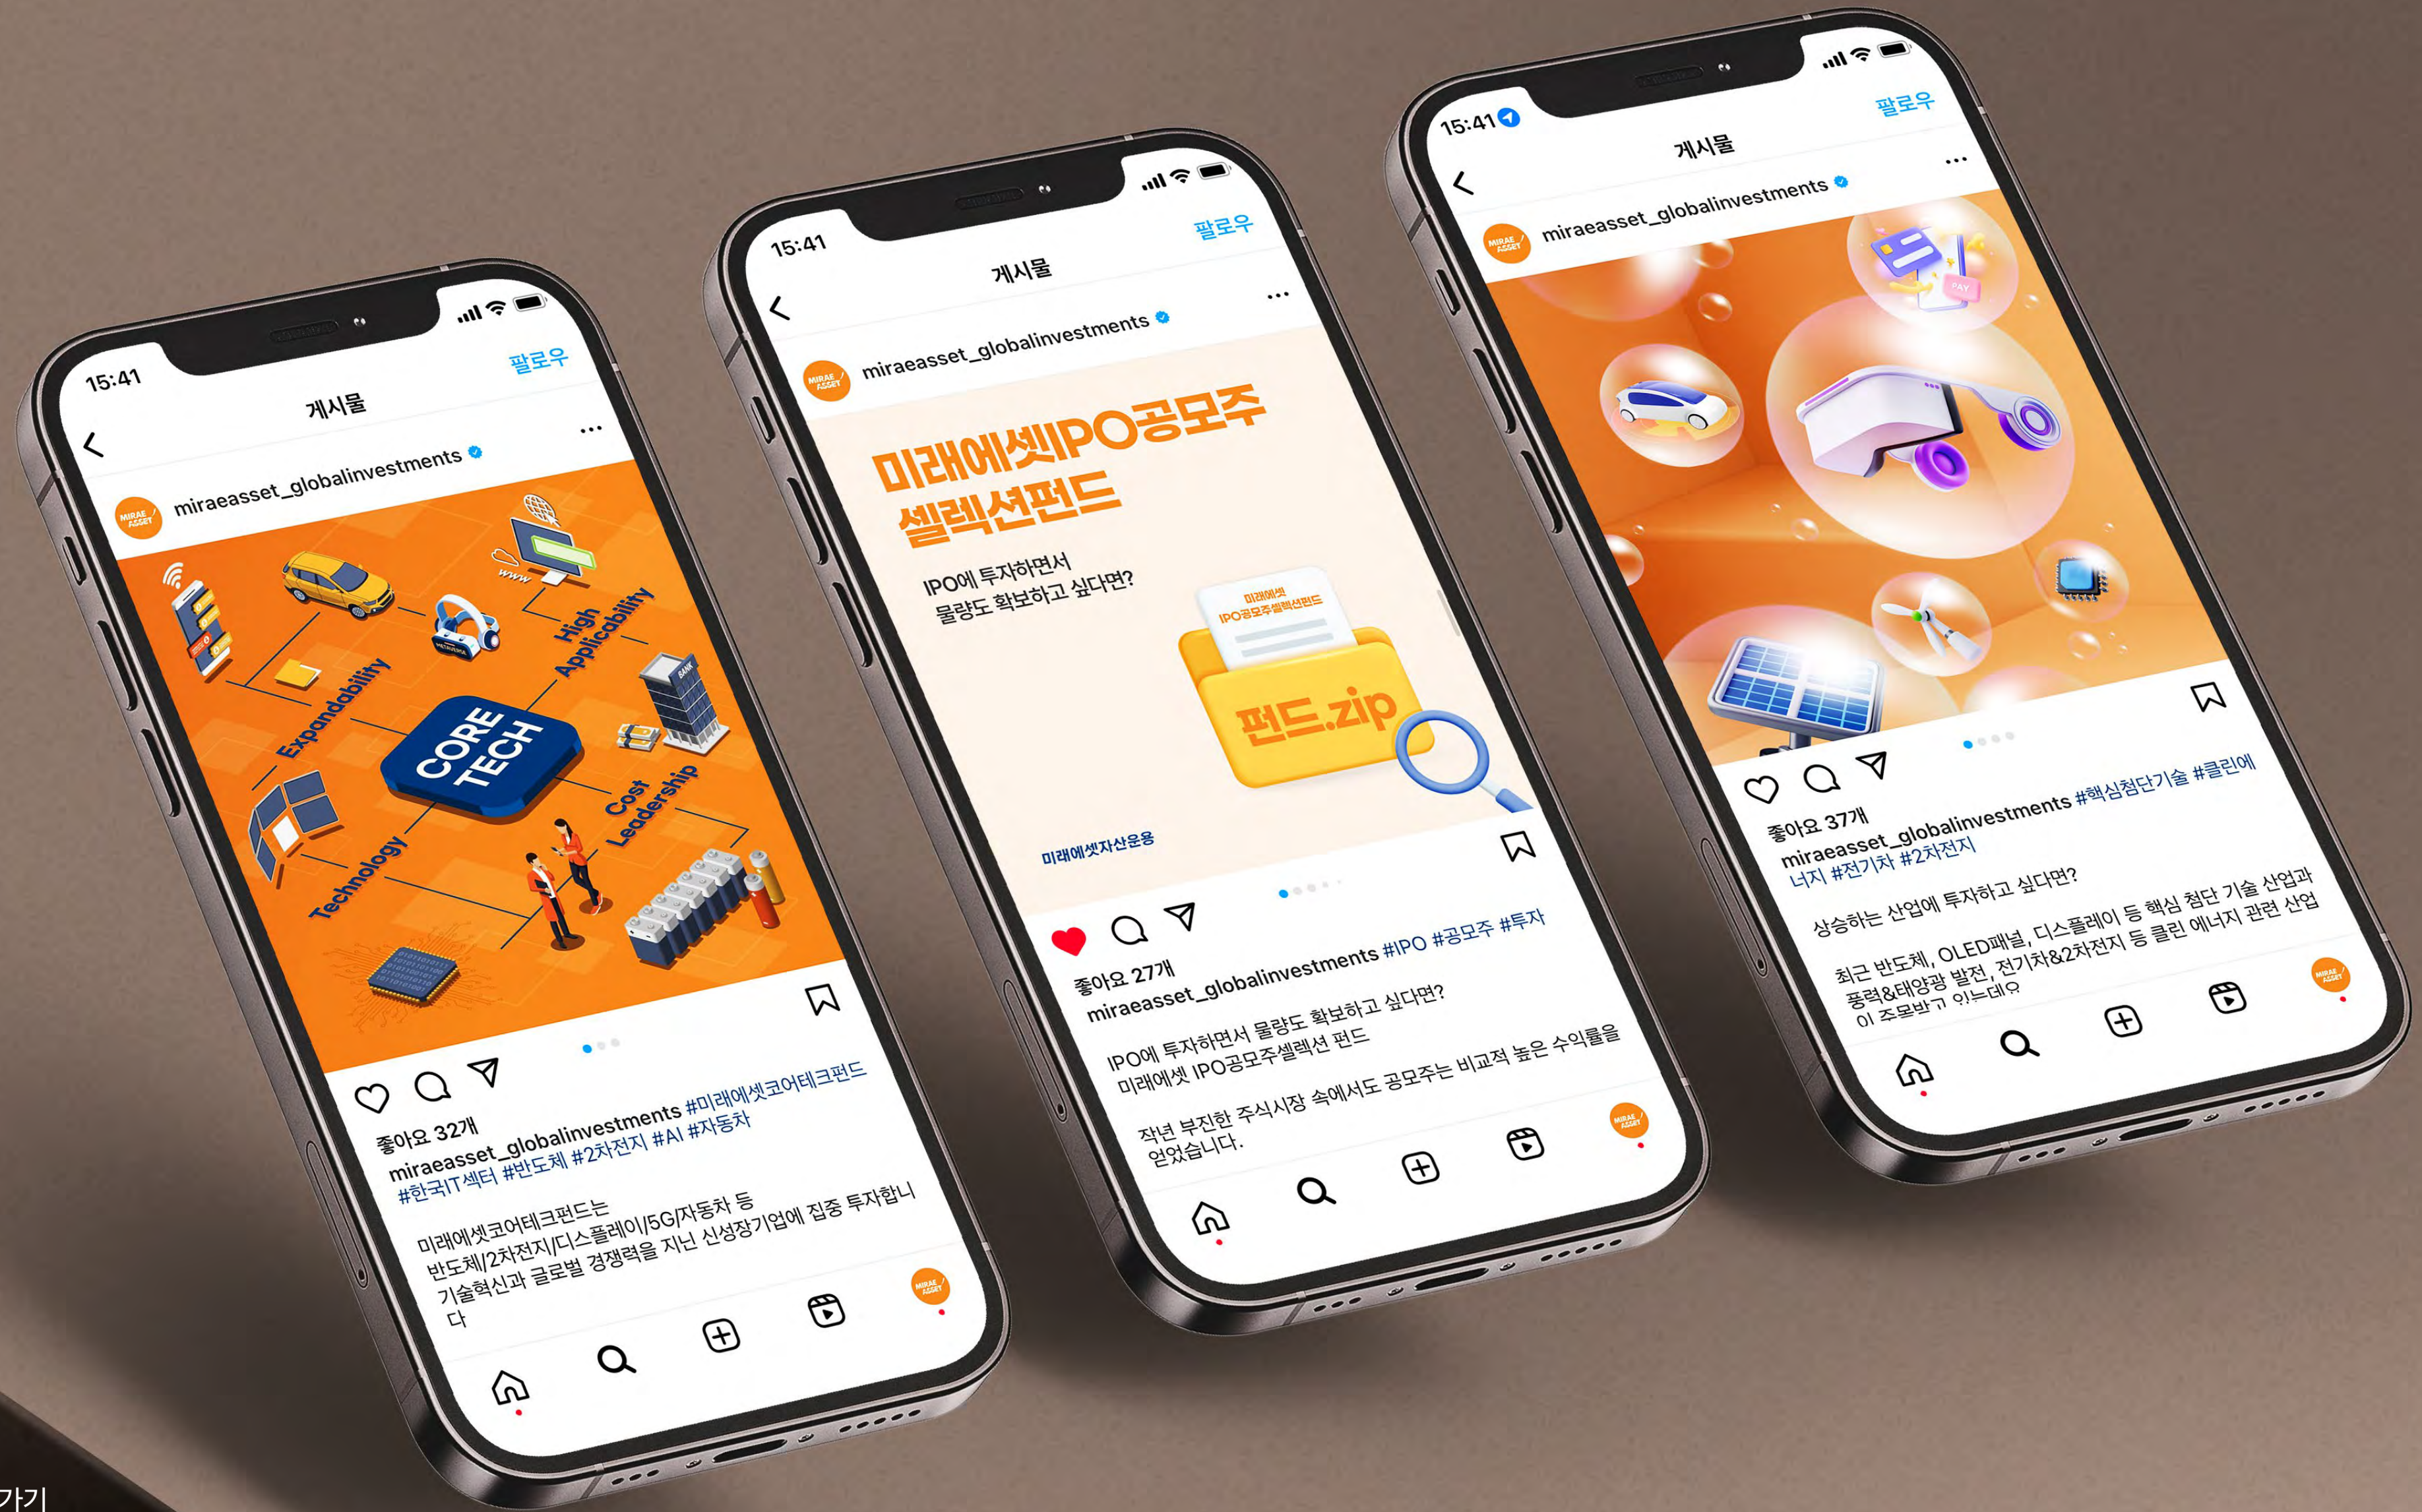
15:41
팔로우
게시물
miraeasset_globalinvestments
MIRAE ASSET
Expandability
High Applicability
CORE TECH
Technology
Cost Leadership
www
BANK
좋아요 32개
miraeasset_globalinvestments #미래에셋코어테크펀드 #한국IT섹터 #반도체 #2차전지 #AI #자동차

미래에셋코어테크펀드는
반도체/2차전지/디스플레이/5G/자동차 등
기술혁신과 글로벌 경쟁력을 지닌 신성장기업에 집중 투자합니다

15:41
팔로우
게시물
miraeasset_globalinvestments
미래에셋IPO공모주 셀렉션펀드
IPO에 투자하면서
물량도 확보하고 싶다면?
미래에셋 IPO공모주셀렉션펀드
펀드.zip
미래에셋자산운용
좋아요 27개
miraeasset_globalinvestments #IPO #공모주 #투자
IPO에 투자하면서 물량도 확보하고 싶다면?
미래에셋 IPO공모주셀렉션 펀드

작년 부진한 주식시장 속에서도 공모주는 비교적 높은 수익률을 얻었습니다.

15:41
팔로우
게시물
miraeasset_globalinvestments
PAY
좋아요 37개
miraeasset_globalinvestments #핵심첨단기술 #클린에너지 #전기차 #2차전지
상승하는 산업에 투자하고 싶다면?

최근 반도체, OLED패널, 디스플레이 등 핵심 첨단 기술 산업과 풍력&태양광 발전, 전기차&2차전지 등 클린 에너지 관련 산업이 주목받고 있는데요
가기